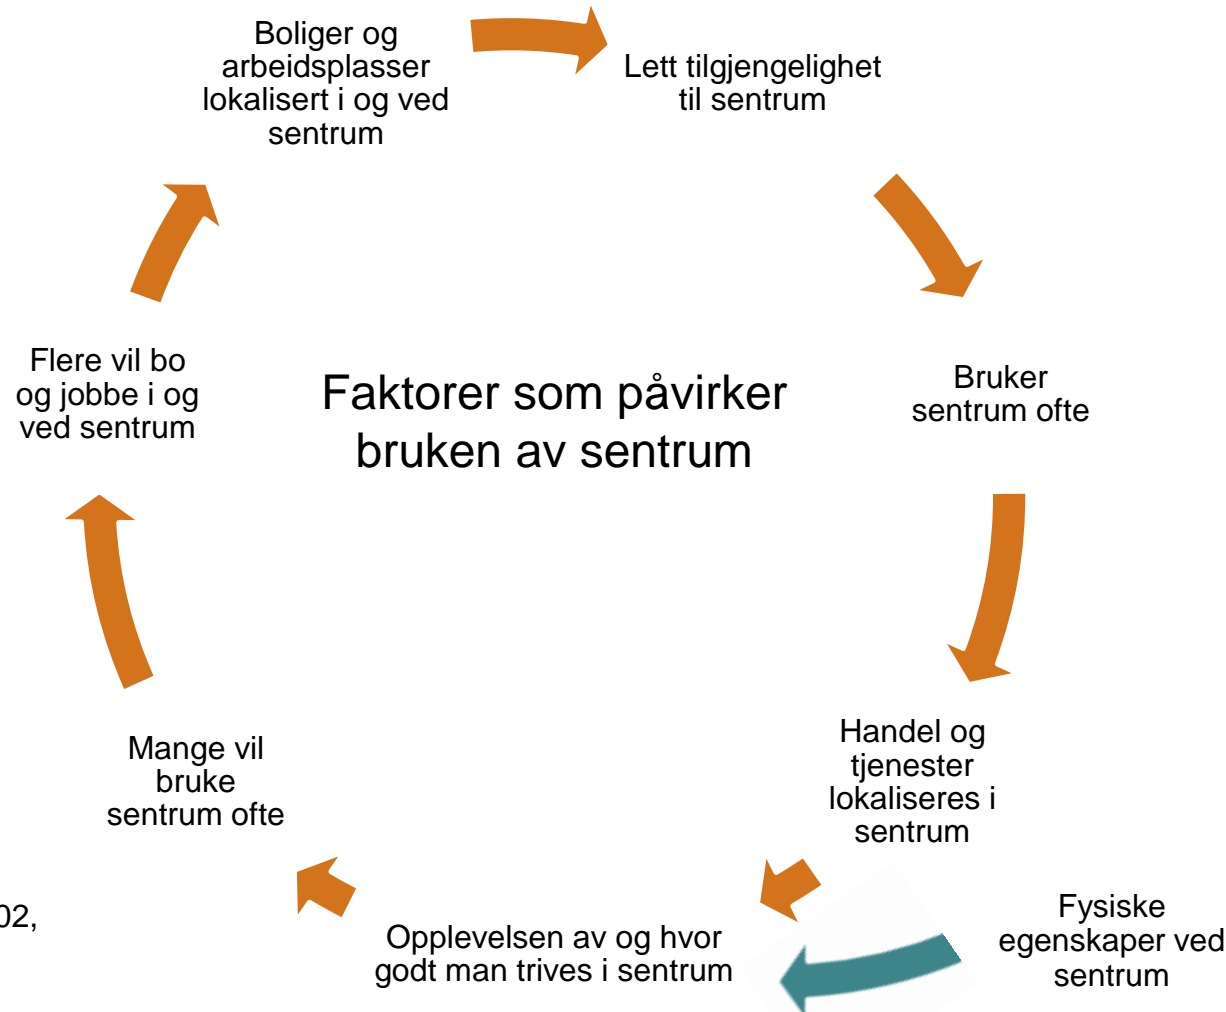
Boliger og arbeidsplasser lokalisert i og ved sentrum

Lett tilgjengelighet til sentrum

Bruker sentrum ofte

Handel og tjenester lokaliseres i sentrum

Fysiske egenskaper ved sentrum

Opplevelsen av og hvor godt man trives i sentrum

Mange vil bruke sentrum ofte

Flere vil bo og jobbe i og ved sentrum

Faktorer som påvirker bruken av sentrum

02,